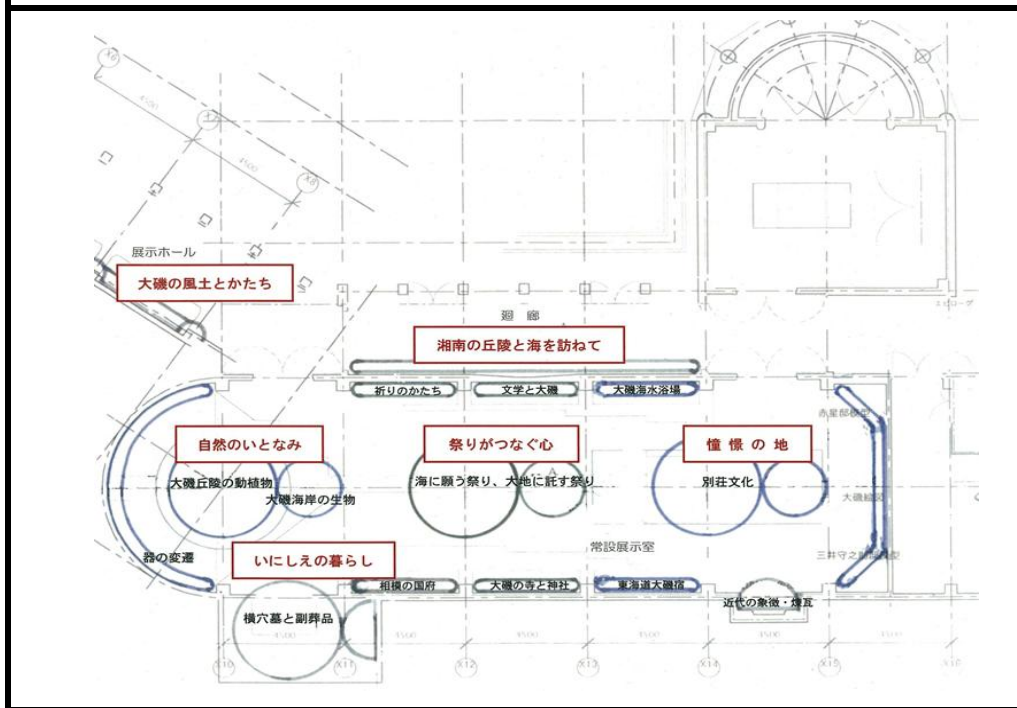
展示ホール

大磯の風土とかたち

廻廊

湘南の丘陵と海を訪ねて

祈りのかたち

文学と大磯

大磯海水浴場

赤星邸模型

自然のいとなみ

祭りがつなぐ心

憧憬の地

大磯丘陵の動植物

大磯海岸の生物

海に願う祭り、大地に託す祭り

別荘文化

大磯縮図

器の変遷

いにしえの暮らし

常設展示室

三井守之助別邸模型

相模の国府

大磯の寺と神社

東海道大磯宿

近代の象徴・煉瓦

横穴墓と副葬品

4500

4500

4500

4500

4500

エントランス

X10

X11

X12

X13

X14

X15